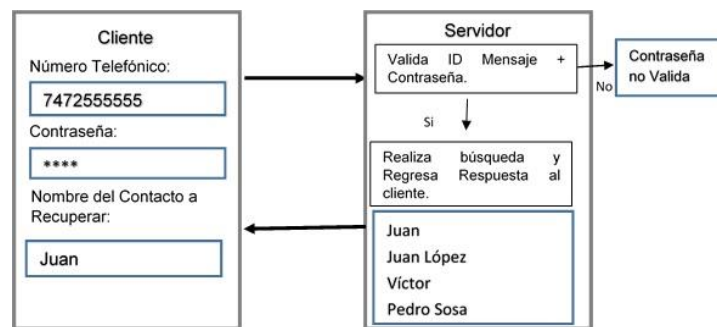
Cliente
Número Telefónico:
7472555555
Contraseña:
****
Nombre del Contacto a Recuperar:
Juan

Servidor
Valida ID Mensaje + Contraseña.
No
Contraseña no Valida
Si
Realiza búsqueda y Regresa Respuesta al cliente.
Juan
Juan López
Víctor
Pedro Sosa